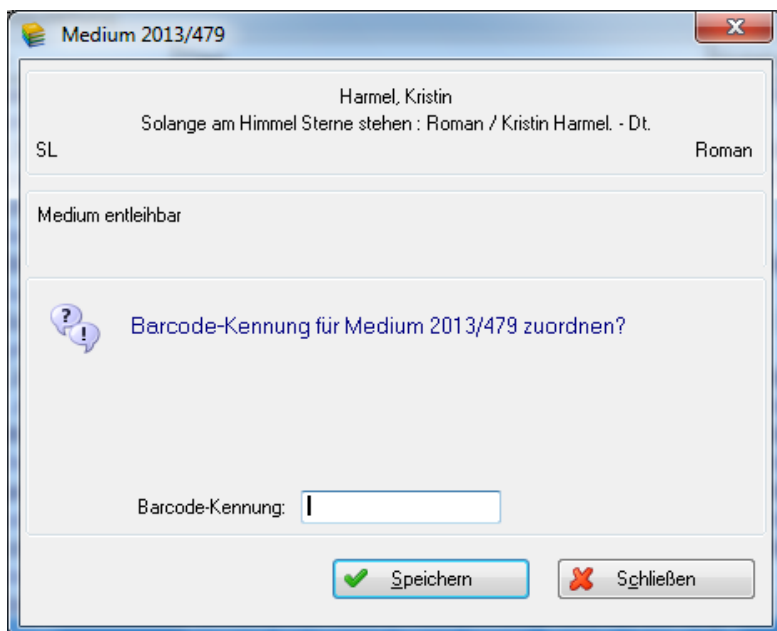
Medium 2013/479

Harmel, Kristin
Solange am Himmel Sterne stehen : Roman / Kristin Harmel. - Dt.
SL
Roman

Medium entleihbar

Barcode-Kennung für Medium 2013/479 zuordnen?

Barcode-Kennung:

Speichern
Schließen